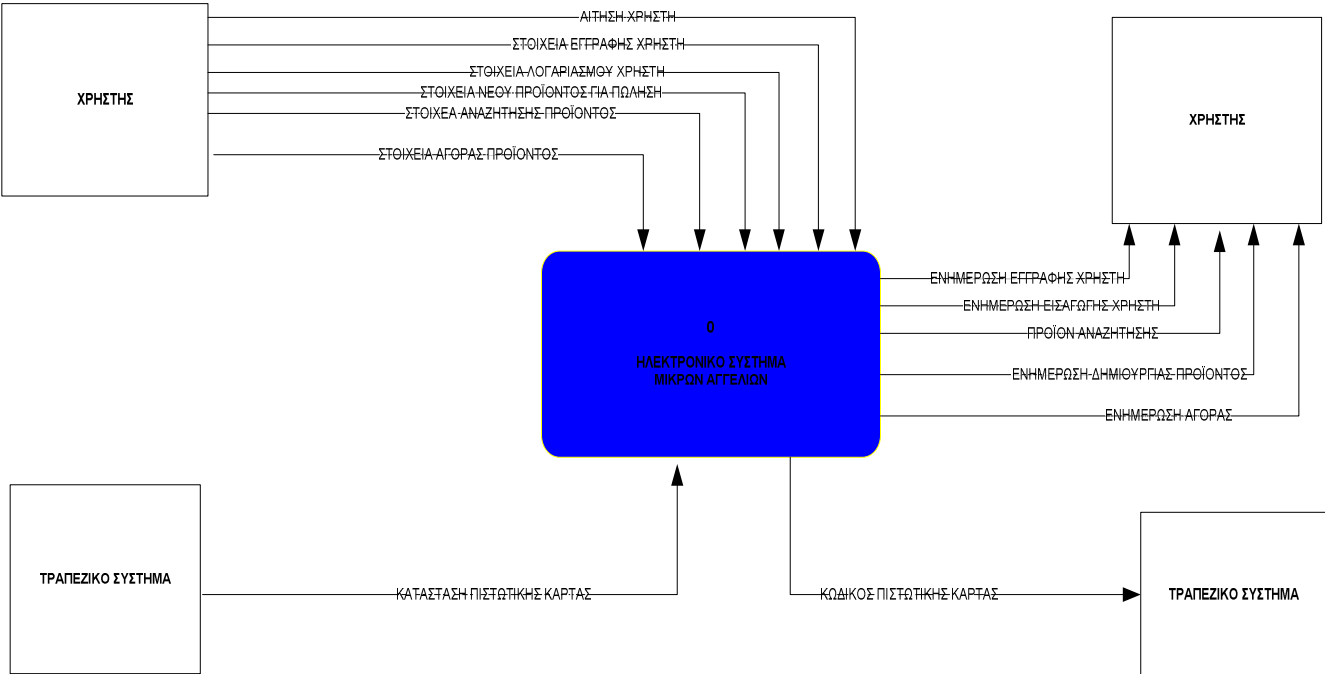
ΧΡΗΣΤΗΣ

ΑΙΤΗΣΗ ΧΡΗΣΤΗ

ΣΤΟΙΧΕΙΑ ΕΓΓΡΑΦΗΣ ΧΡΗΣΤΗ

ΣΤΟΙΧΕΙΑ ΛΟΓΑΡΙΑΣΜΟΥ ΧΡΗΣΤΗ

ΣΤΟΙΧΕΙΑ ΝΕΟΥ ΠΡΟΪΟΝΤΟΣ ΓΙΑ ΠΩΛΗΣΗ

ΣΤΟΙΧΕΑ ΑΝΑΖΗΤΗΣΗΣ ΠΡΟΪΟΝΤΟΣ

ΣΤΟΙΧΕΙΑ ΑΓΟΡΑΣ ΠΡΟΪΟΝΤΟΣ

ΧΡΗΣΤΗΣ

0

ΗΛΕΚΤΡΟΝΙΚΟ ΣΥΣΤΗΜΑ ΜΙΚΡΩΝ ΑΓΓΕΛΙΩΝ

ΕΝΗΜΕΡΩΣΗ ΕΓΓΡΑΦΗΣ ΧΡΗΣΤΗ

ΕΝΗΜΕΡΩΣΗ ΕΙΣΑΓΩΓΗΣ ΧΡΗΣΤΗ

ΠΡΟΪΟΝ ΑΝΑΖΗΤΗΣΗΣ

ΕΝΗΜΕΡΩΣΗ ΔΗΜΙΟΥΡΓΙΑΣ ΠΡΟΪΟΝΤΟΣ

ΕΝΗΜΕΡΩΣΗ ΑΓΟΡΑΣ

ΤΡΑΠΕΖΙΚΟ ΣΥΣΤΗΜΑ

ΚΑΤΑΣΤΑΣΗ ΠΙΣΤΩΤΙΚΗΣ ΚΑΡΤΑΣ

ΚΩΔΙΚΟΣ ΠΙΣΤΩΤΙΚΗΣ ΚΑΡΤΑΣ

ΤΡΑΠΕΖΙΚΟ ΣΥΣΤΗΜΑ